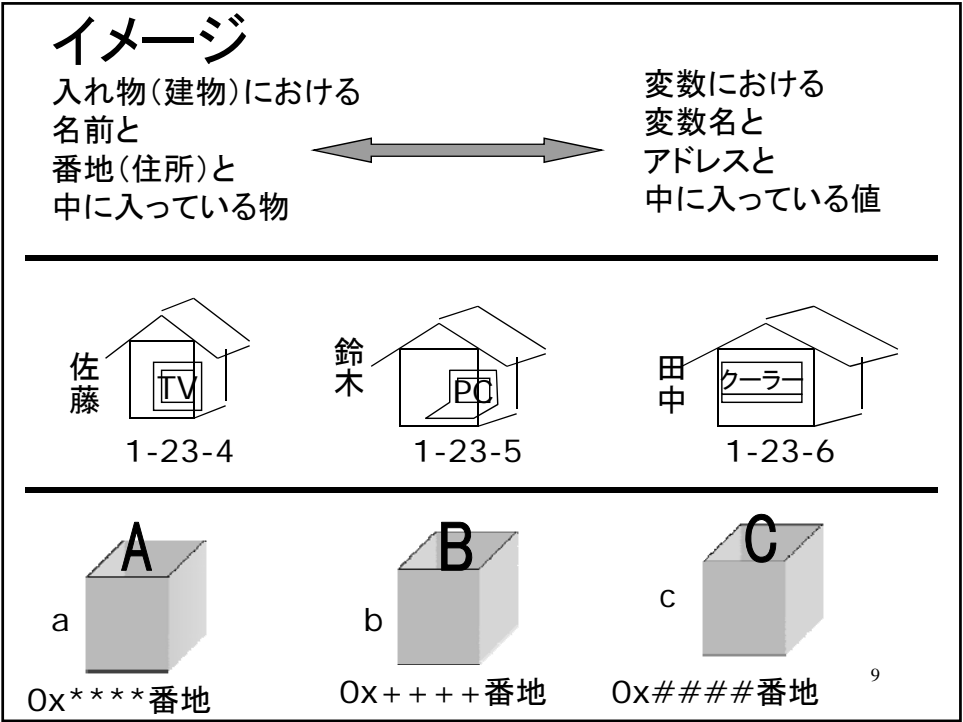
イメージ

入れ物(建物)における
名前と
番地(住所)と
中に入っている物

変数における
変数名と
アドレスと
中に入っている値

佐藤
TV
1-23-4

鈴木
PC
1-23-5

田中
クーラー
1-23-6

A
a
0x****番地

B
b
0x++++番地

C
c
0x####番地

9